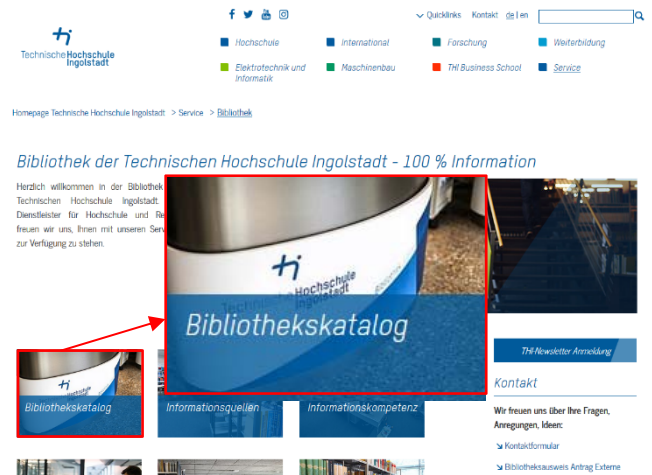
Quicklinks Kontakt de | en

Technische Hochschule Ingolstadt

Hochschule
International
Forschung
Weiterbildung
Elektrotechnik und Informatik
Maschinenbau
THI Business School
Service

Homepage Technische Hochschule Ingolstadt > Service > Bibliothek

Bibliothek der Technischen Hochschule Ingolstadt - 100 % Information

Herzlich willkommen in der Bibliothek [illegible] Technischen Hochschule Ingolstadt. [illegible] Dienstleister für Hochschule und Re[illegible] freuen wir uns, Ihnen mit unseren Serv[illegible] zur Verfügung zu stehen.

Technische Hochschule Ingolstadt

Bibliothekskatalog

THI-Newsletter Anmeldung

Kontakt

Wir freuen uns über Ihre Fragen, Anregungen, Ideen:

Kontaktformular

Bibliothekskatalog
Informationsquellen
Informationskompetenz

Bibliotheksausweis Antrag Externe